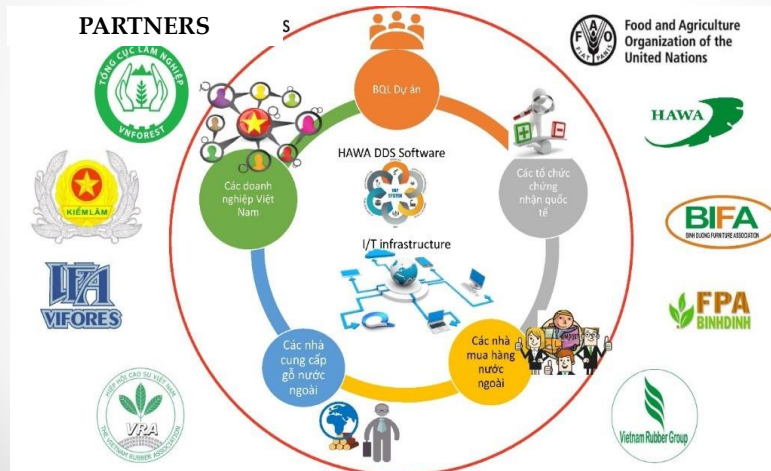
PARTNERS

s

TỔNG CỤC LÂM NGHIỆP
VNFOREST

KIỂM LÂM

VIFORES

HIỆP HỘI CAO SU VIỆT NAM
VRA
THE VIETNAM RUBBER ASSOCIATION

BQL Dự án

Các doanh nghiệp Việt Nam

HAWA DDS Software

Các tổ chức chứng nhận quốc tế

I/T infrastructure

Các nhà cung cấp gỗ nước ngoài

Các nhà mua hàng nước ngoài

FAO
FIAT PANIS
Food and Agriculture Organization of the United Nations

HAWA

BIFA
BINH DUONG FURNITURE ASSOCIATION

FPA
BINHDINH

Vietnam Rubber Group